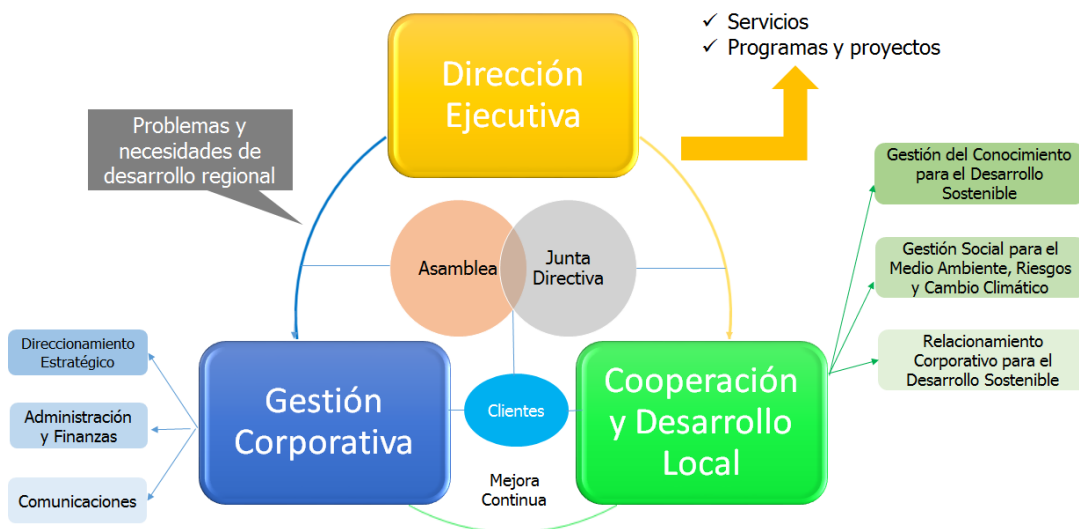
✓ Servicios
✓ Programas y proyectos

Dirección Ejecutiva

Problemas y necesidades de desarrollo regional

Gestión del Conocimiento para el Desarrollo Sostenible

Gestión Social para el Medio Ambiente, Riesgos y Cambio Climático

Relacionamiento Corporativo para el Desarrollo Sostenible

Asamblea

Junta Directiva

Direccionamiento Estratégico

Administración y Finanzas

Comunicaciones

Gestión Corporativa

Clientes

Cooperación y Desarrollo Local

Mejora Continua